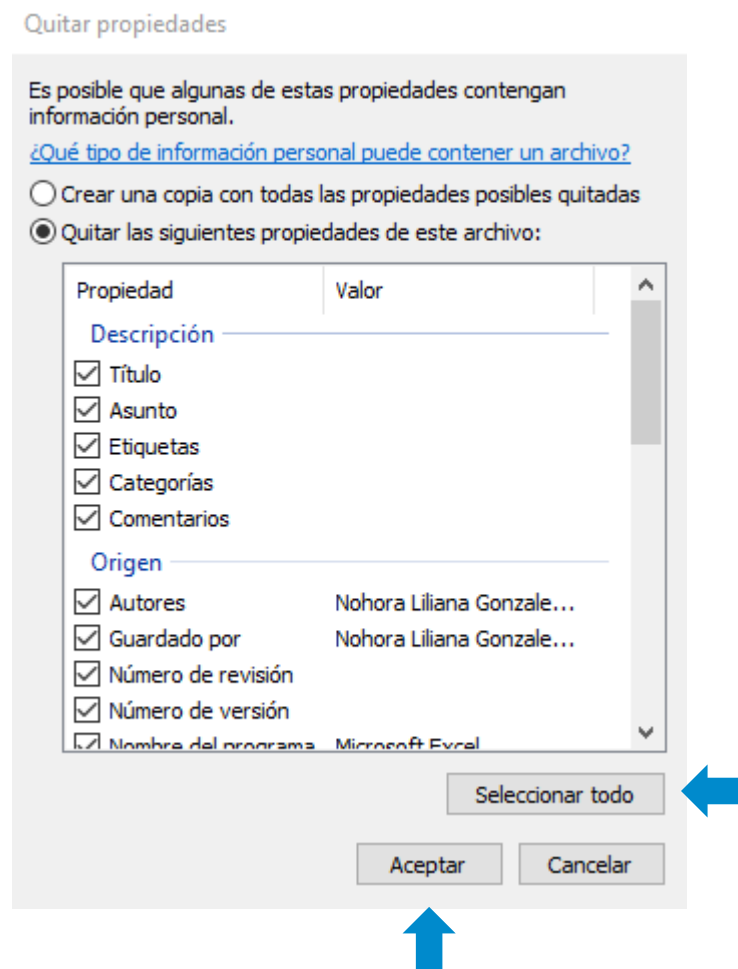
Quitar propiedades

Es posible que algunas de estas propiedades contengan información personal.

¿Qué tipo de información personal puede contener un archivo?

Crear una copia con todas las propiedades posibles quitadas

Quitar las siguientes propiedades de este archivo:

| Propiedad | Valor |
|---|---|
| Descripción | |
| Título | |
| Asunto | |
| Etiquetas | |
| Categorías | |
| Comentarios | |
| Origen | |
| Autores | Nohora Liliana Gonzale... |
| Guardado por | Nohora Liliana Gonzale... |
| Número de revisión | |
| Número de versión | |
| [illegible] | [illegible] |

Seleccionar todo

Aceptar

Cancelar